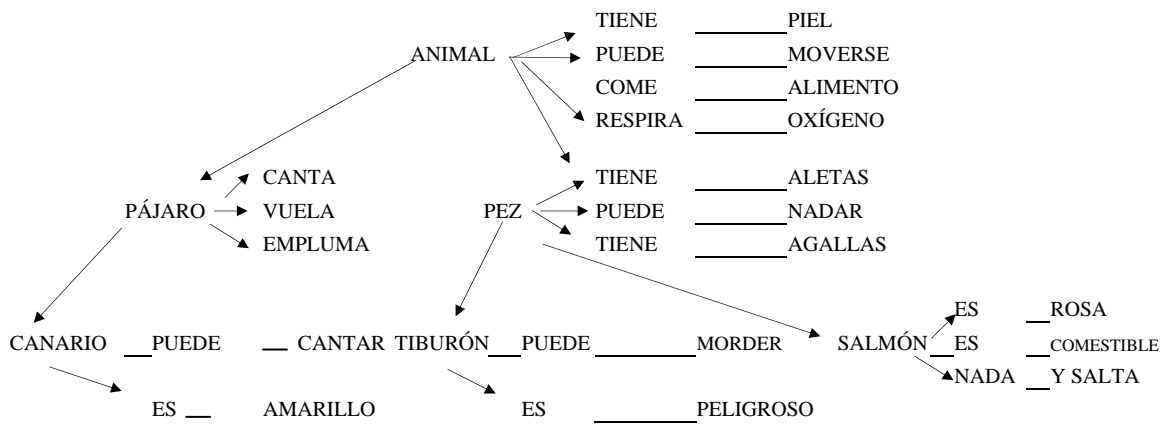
ANIMAL
TIENE PIEL
PUEDE MOVERSE
COME ALIMENTO
RESPIRA OXÍGENO

PÁJARO
CANTA
VUELA
EMPLUMA

PEZ
TIENE ALETAS
PUEDE NADAR
TIENE AGALLAS

CANARIO PUEDE CANTAR
ES AMARILLO

TIBURÓN PUEDE MORDER
ES PELIGROSO

SALMÓN
ES ROSA
ES COMESTIBLE
NADA Y SALTA